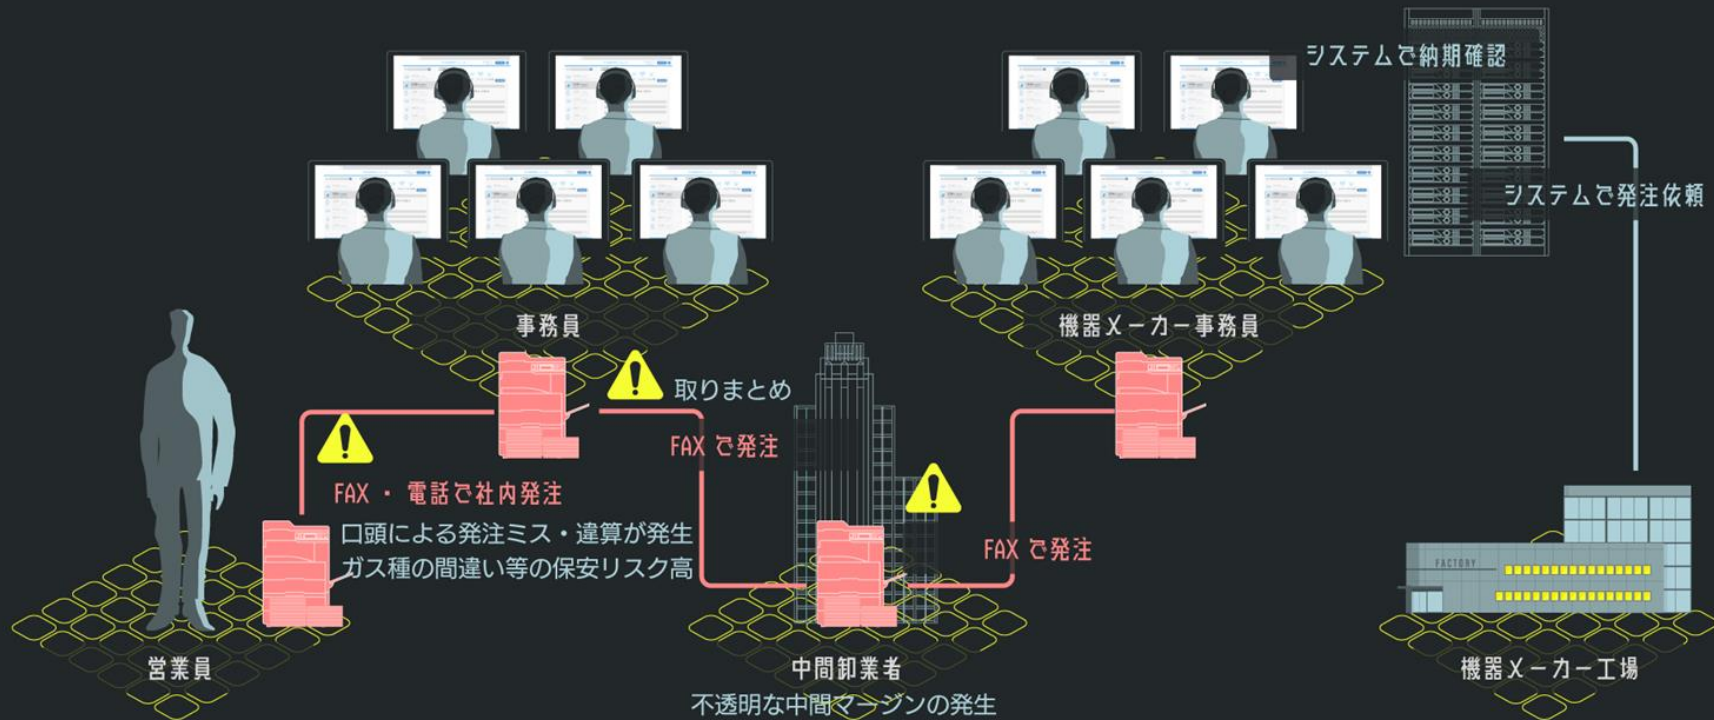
システムで納期確認

システムで発注依頼

事務員

機器メーカー事務員

取りまとめ

FAX で発注

FAX・電話で社内発注

口頭による発注ミス・違算が発生
ガス種の間違い等の保安リスク高

FAX で発注

FACTORY

営業員

中間卸業者

不透明な中間マージンの発生

機器メーカー工場